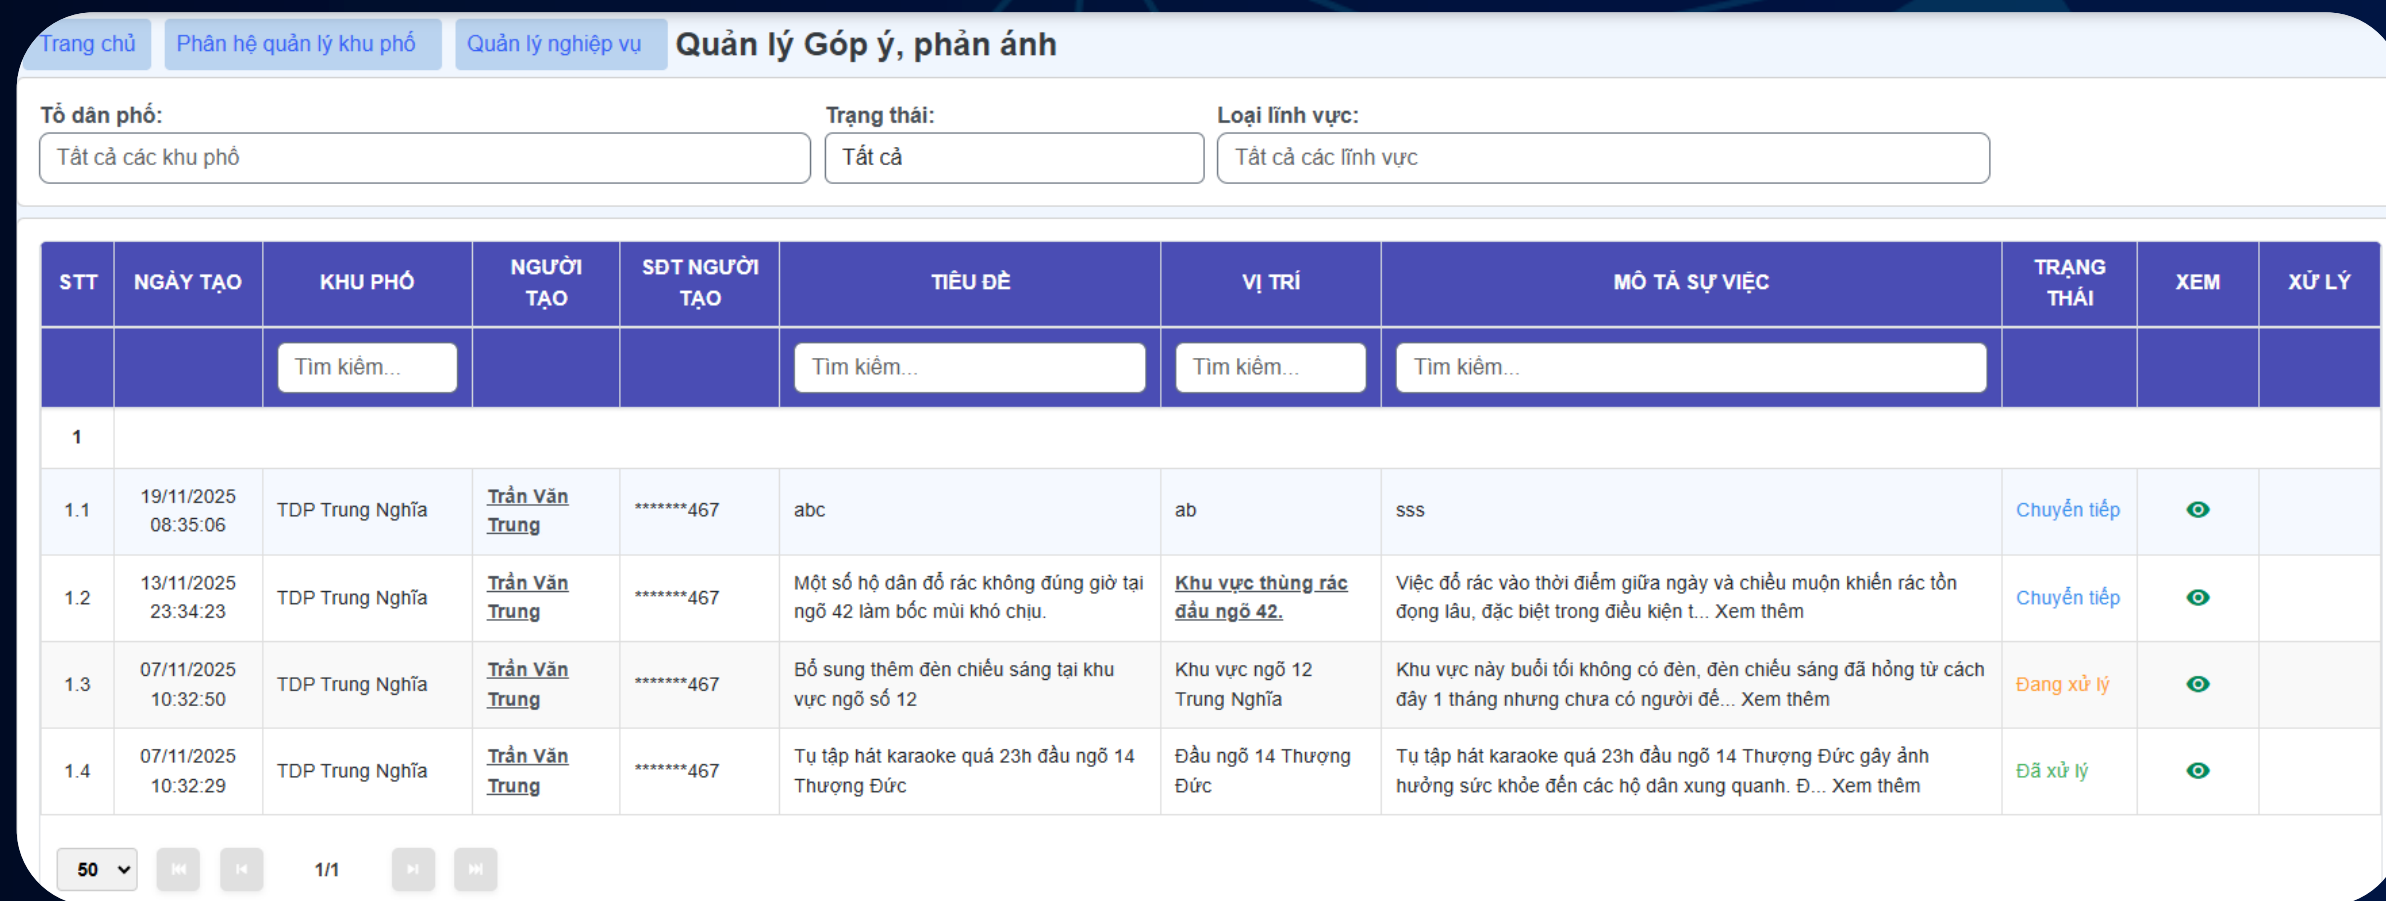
Trang chủ Phân hệ quản lý khu phố Quản lý nghiệp vụ **Quản lý Góp ý, phản ánh**

Tổ dân phố: Tất cả các khu phố
Trạng thái: Tất cả
Loại lĩnh vực: Tất cả các lĩnh vực

| STT | NGÀY TẠO | KHU PHỐ | NGƯỜI TẠO | SĐT NGƯỜI TẠO | TIÊU ĐỀ | VỊ TRÍ | MÔ TẢ SỰ VIỆC | TRẠNG THÁI | XEM | XỬ LÝ |
|---|---|---|---|---|---|---|---|---|---|---|
| | | Tìm kiếm... | | | Tìm kiếm... | Tìm kiếm... | Tìm kiếm... | | | |
| 1 | | | | | | | | | | |
| 1.1 | 19/11/2025 08:35:06 | TDP Trung Nghĩa | Trần Văn Trung | *******467 | abc | ab | sss | Chuyển tiếp | | |
| 1.2 | 13/11/2025 23:34:23 | TDP Trung Nghĩa | Trần Văn Trung | *******467 | Một số hộ dân đổ rác không đúng giờ tại ngõ 42 làm bốc mùi khó chịu. | Khu vực thùng rác đầu ngõ 42. | Việc đổ rác vào thời điểm giữa ngày và chiều muộn khiến rác tồn đọng lâu, đặc biệt trong điều kiện t... Xem thêm | Chuyển tiếp | | |
| 1.3 | 07/11/2025 10:32:50 | TDP Trung Nghĩa | Trần Văn Trung | *******467 | Bổ sung thêm đèn chiếu sáng tại khu vực ngõ số 12 | Khu vực ngõ 12 Trung Nghĩa | Khu vực này buổi tối không có đèn, đèn chiếu sáng đã hỏng từ cách đây 1 tháng nhưng chưa có người đế... Xem thêm | Đang xử lý | | |
| 1.4 | 07/11/2025 10:32:29 | TDP Trung Nghĩa | Trần Văn Trung | *******467 | Tụ tập hát karaoke quá 23h đầu ngõ 14 Thượng Đức | Đầu ngõ 14 Thượng Đức | Tụ tập hát karaoke quá 23h đầu ngõ 14 Thượng Đức gây ảnh hưởng sức khỏe đến các hộ dân xung quanh. Đ... Xem thêm | Đã xử lý | | |

50 1/1